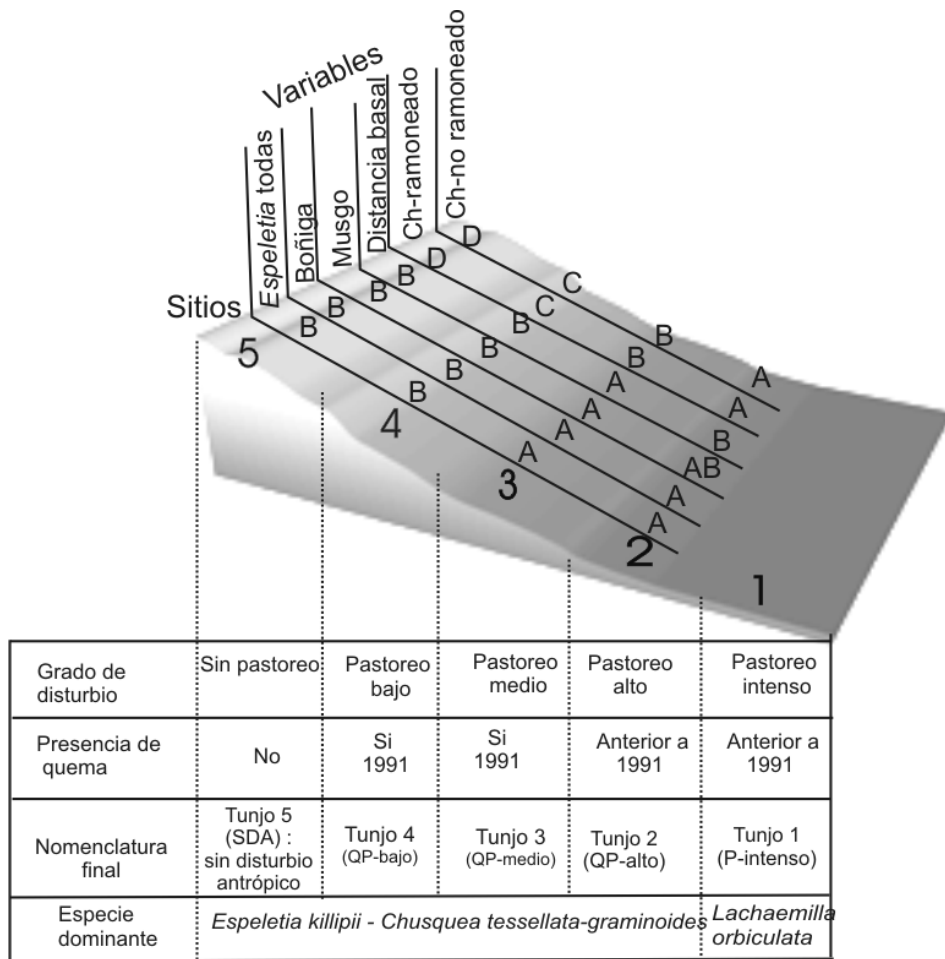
Variables

Espeletia todas
Boñiga
Musgo
Distancia basal
Ch-ramoneado
Ch-no ramoneado

Sitios

5 B B B B D D
4 B B B B C C
3 A A A B B
2 A A AB B A A
1

| Grado de disturbio | Sin pastoreo | Pastoreo bajo | Pastoreo medio | Pastoreo alto | Pastoreo intenso |
|---|---|---|---|---|---|
| Presencia de quema | No | Si 1991 | Si 1991 | Anterior a 1991 | Anterior a 1991 |
| Nomenclatura final | Tunjo 5 (SDA) : sin disturbio antrópico | Tunjo 4 (QP-bajo) | Tunjo 3 (QP-medio) | Tunjo 2 (QP-alto) | Tunjo 1 (P-intenso) |
| Especie dominante | Espeletia killipii - Chusquea tessellata-graminoides | | | | Lachaemilla orbiculata |